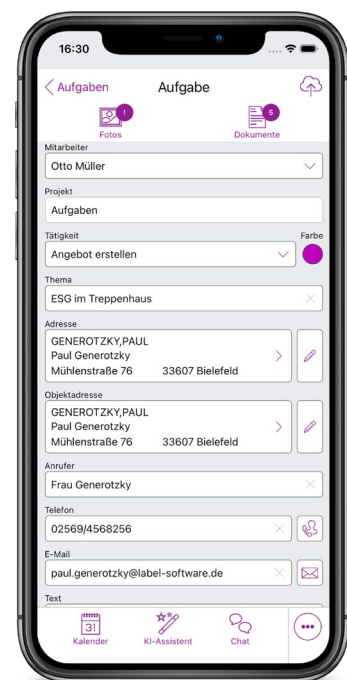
16:30

Aufgaben Aufgabe

1
Fotos

5
Dokumente

Mitarbeiter
Otto Müller

Projekt
Aufgaben

Tätigkeit
Angebot erstellen

Farbe

Thema
ESG im Treppenhaus

Adresse
GENEROTZKY,PAUL
Paul Generotzky
Mühlenstraße 76 33607 Bielefeld

Objektadresse
GENEROTZKY,PAUL
Paul Generotzky
Mühlenstraße 76 33607 Bielefeld

Anrufer
Frau Generotzky

Telefon
02569/4568256

E-Mail
paul.generotzky@label-software.de

Text

31
Kalender

KI-Assistent

Chat